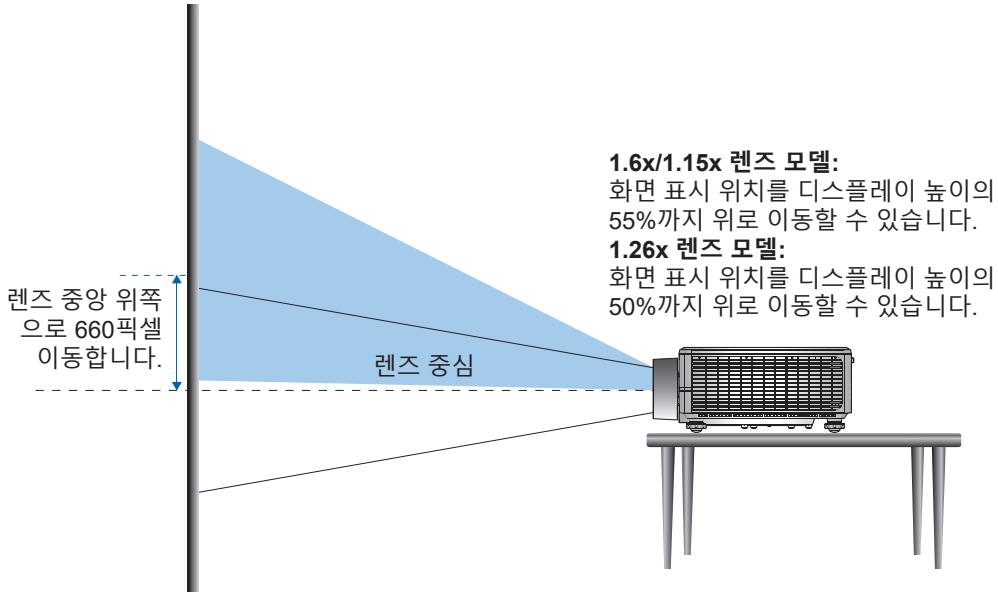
**1.6x/1.15x 렌즈 모델:**
화면 표시 위치를 디스플레이 높이의 55%까지 위로 이동할 수 있습니다.
**1.26x 렌즈 모델:**
화면 표시 위치를 디스플레이 높이의 50%까지 위로 이동할 수 있습니다.

렌즈 중앙 위쪽으로 660픽셀 이동합니다.

렌즈 중심